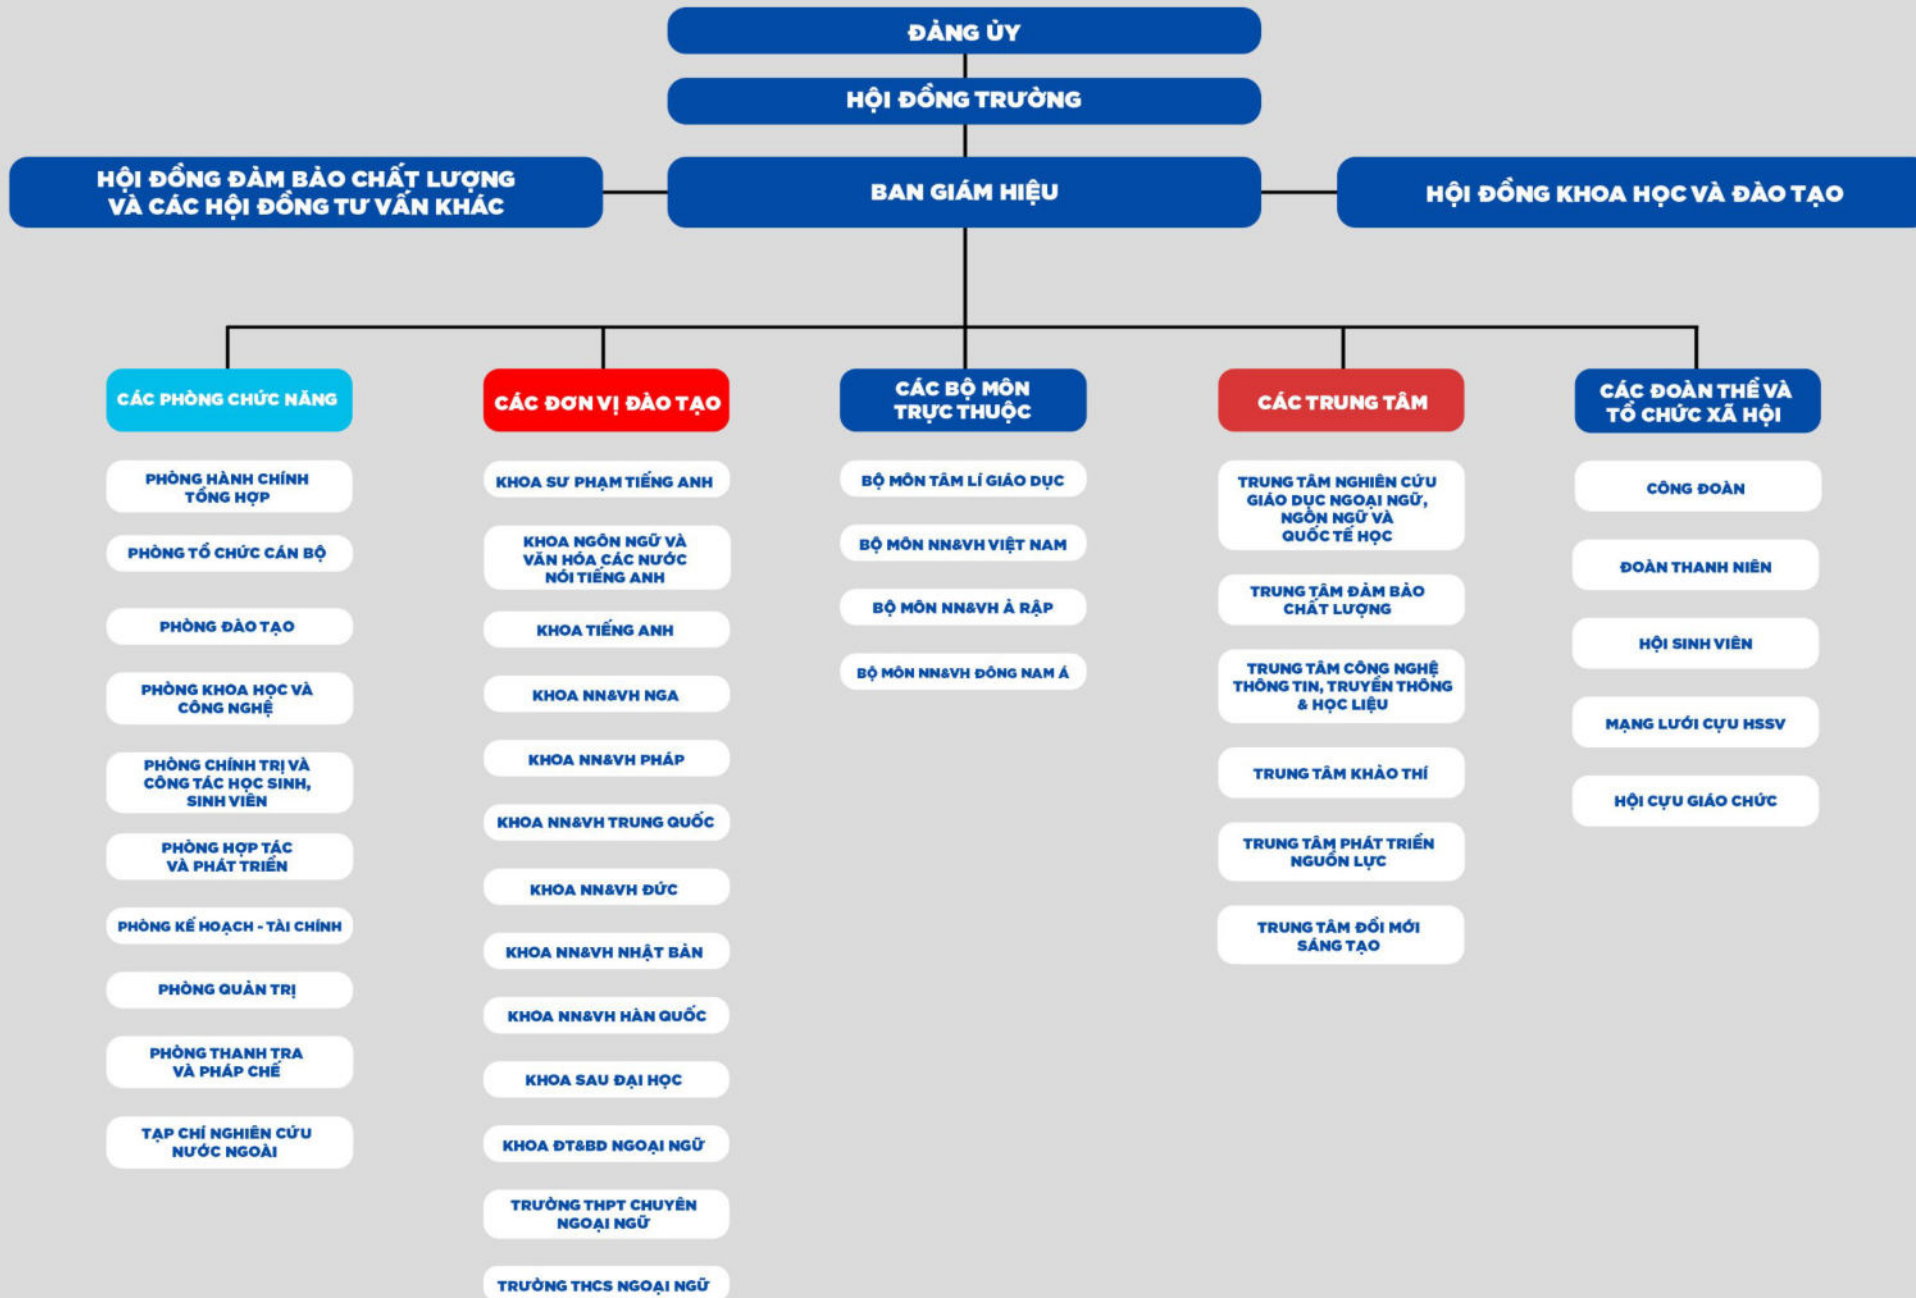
ĐẢNG ỦY

HỘI ĐỒNG TRƯỜNG

HỘI ĐỒNG ĐẢM BẢO CHẤT LƯỢNG VÀ CÁC HỘI ĐỒNG TƯ VẤN KHÁC

BAN GIÁM HIỆU

HỘI ĐỒNG KHOA HỌC VÀ ĐÀO TẠO

CÁC PHÒNG CHỨC NĂNG

PHÒNG HÀNH CHÍNH TỔNG HỢP

PHÒNG TỔ CHỨC CÁN BỘ

PHÒNG ĐÀO TẠO

PHÒNG KHOA HỌC VÀ CÔNG NGHỆ

PHÒNG CHÍNH TRỊ VÀ CÔNG TÁC HỌC SINH, SINH VIÊN

PHÒNG HỢP TÁC VÀ PHÁT TRIỂN

PHÒNG KẾ HOẠCH - TÀI CHÍNH

PHÒNG QUẢN TRỊ

PHÒNG THANH TRA VÀ PHÁP CHẾ

TẠP CHÍ NGHIÊN CỨU NƯỚC NGOÀI

CÁC ĐƠN VỊ ĐÀO TẠO

KHOA SƯ PHẠM TIẾNG ANH

KHOA NGÔN NGỮ VÀ VĂN HÓA CÁC NƯỚC NÓI TIẾNG ANH

KHOA TIẾNG ANH

KHOA NN&VH NGA

KHOA NN&VH PHÁP

KHOA NN&VH TRUNG QUỐC

KHOA NN&VH ĐỨC

KHOA NN&VH NHẬT BẢN

KHOA NN&VH HÀN QUỐC

KHOA SAU ĐẠI HỌC

KHOA ĐT&BD NGOẠI NGỮ

TRƯỜNG THPT CHUYÊN NGOẠI NGỮ

TRƯỜNG THCS NGOẠI NGỮ

CÁC BỘ MÔN TRỰC THUỘC

BỘ MÔN TÂM LÍ GIÁO DỤC

BỘ MÔN NN&VH VIỆT NAM

BỘ MÔN NN&VH Ả RẬP

BỘ MÔN NN&VH ĐÔNG NAM Á

CÁC TRUNG TÂM

TRUNG TÂM NGHIÊN CỨU GIÁO DỤC NGOẠI NGỮ, NGÔN NGỮ VÀ QUỐC TẾ HỌC

TRUNG TÂM ĐẢM BẢO CHẤT LƯỢNG

TRUNG TÂM CÔNG NGHỆ THÔNG TIN, TRUYỀN THÔNG & HỌC LIỆU

TRUNG TÂM KHẢO THÍ

TRUNG TÂM PHÁT TRIỂN NGUỒN LỰC

TRUNG TÂM ĐỔI MỚI SÁNG TẠO

CÁC ĐOÀN THỂ VÀ TỔ CHỨC XÃ HỘI

CÔNG ĐOÀN

ĐOÀN THANH NIÊN

HỘI SINH VIÊN

MẠNG LƯỚI CỰU HSSV

HỘI CỰU GIÁO CHỨC